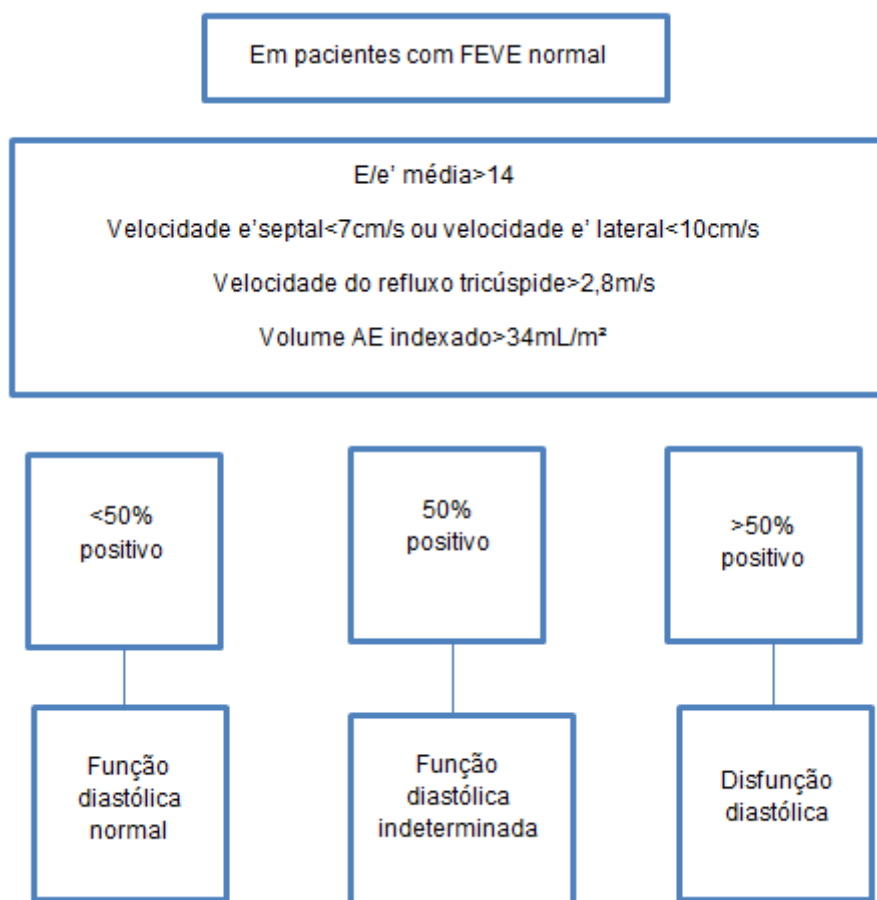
Em pacientes com FEVE normal

E/e' média>14

Velocidade e'septal<7cm/s ou velocidade e' lateral<10cm/s

Velocidade do refluxo tricúspide>2,8m/s

Volume AE indexado>34mL/m²

<50% positivo

50% positivo

>50% positivo

Função diastólica normal

Função diastólica indeterminada

Disfunção diastólica